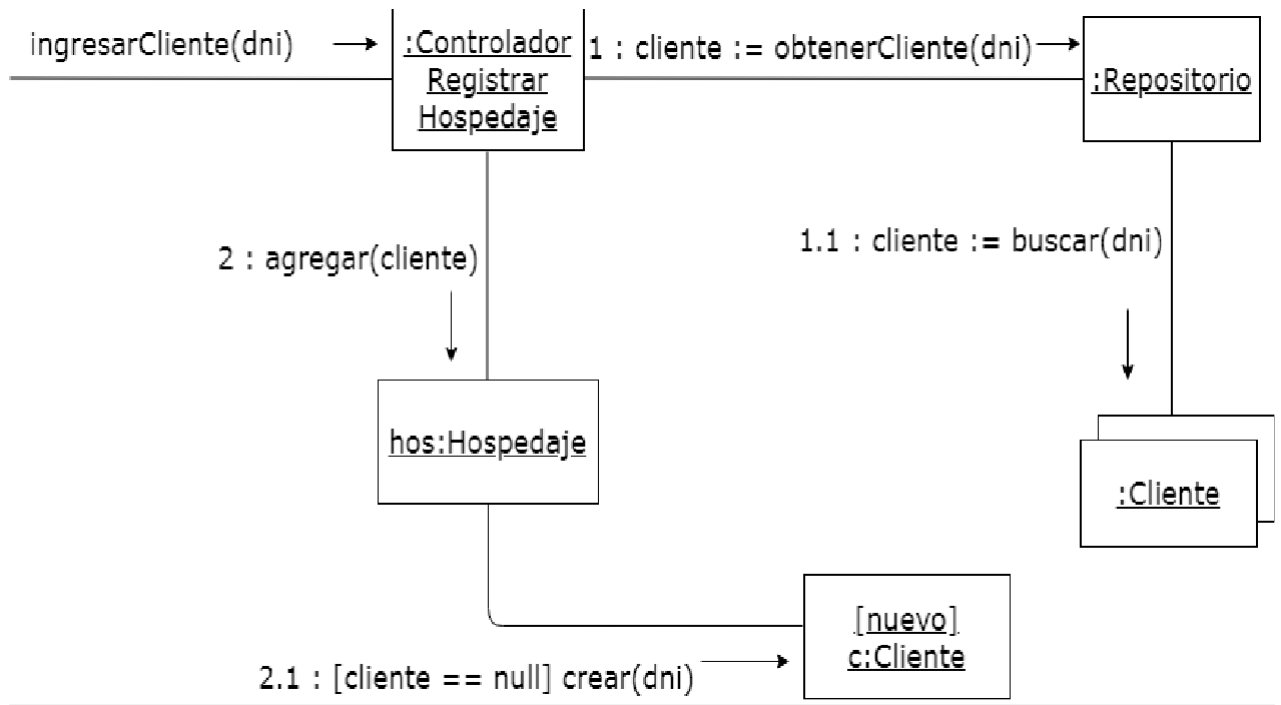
ingresarCliente(dni)

:Controlador Registrar Hospedaje

1 : cliente := obtenerCliente(dni)

:Repositorio

1.1 : cliente := buscar(dni)

:Cliente

2 : agregar(cliente)

hos:Hospedaje

[nuevo] c:Cliente

2.1 : [cliente == null] crear(dni)